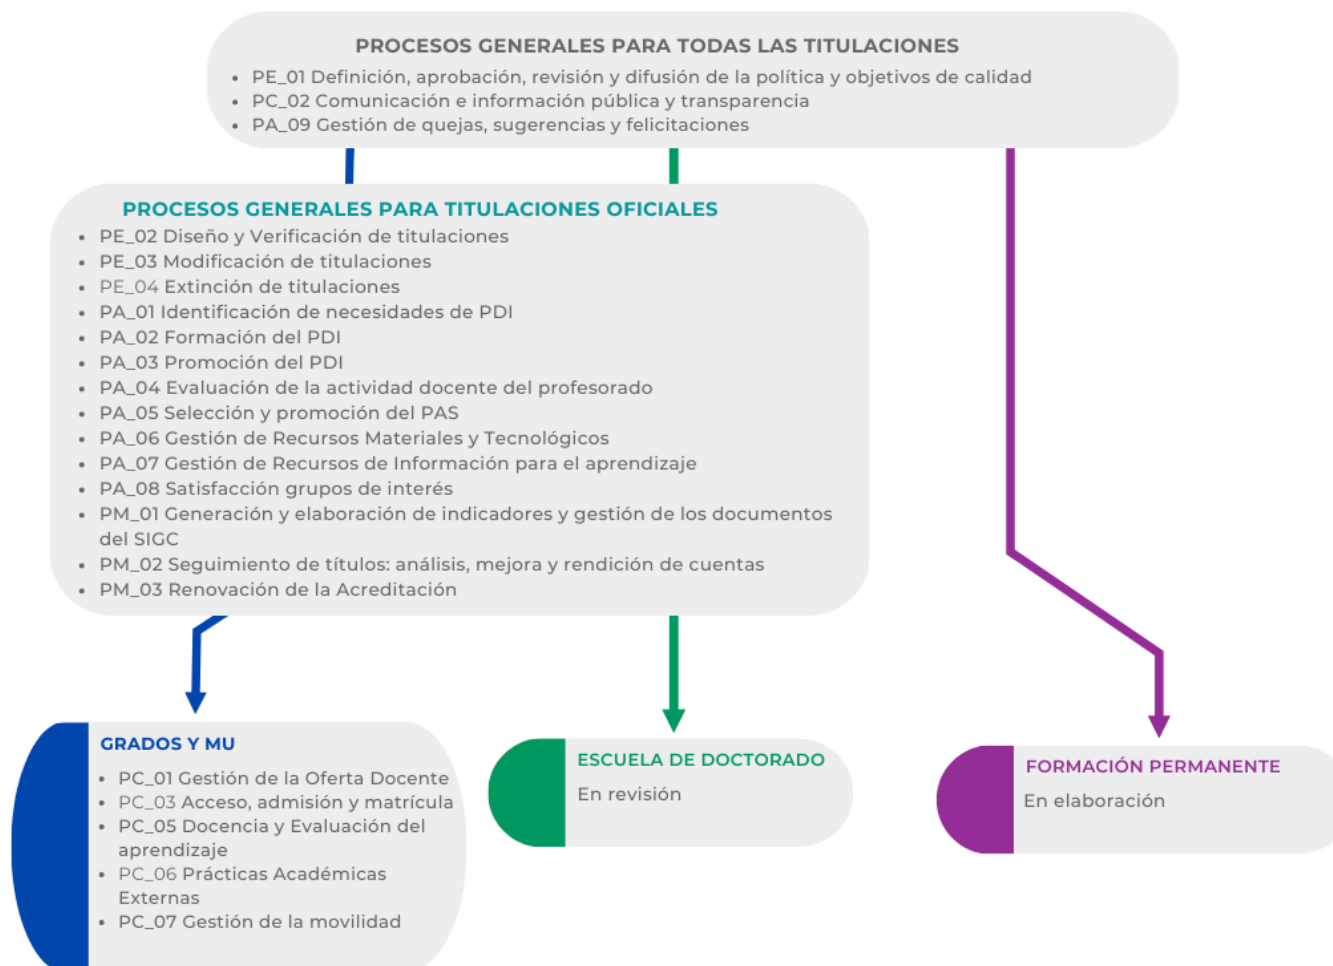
PROCESOS GENERALES PARA TODAS LAS TITULACIONES
- PE_01 Definición, aprobación, revisión y difusión de la política y objetivos de calidad
- PC_02 Comunicación e información pública y transparencia
- PA_09 Gestión de quejas, sugerencias y felicitaciones

PROCESOS GENERALES PARA TITULACIONES OFICIALES
- PE_02 Diseño y Verificación de titulaciones
- PE_03 Modificación de titulaciones
- PE_04 Extinción de titulaciones
- PA_01 Identificación de necesidades de PDI
- PA_02 Formación del PDI
- PA_03 Promoción del PDI
- PA_04 Evaluación de la actividad docente del profesorado
- PA_05 Selección y promoción del PAS
- PA_06 Gestión de Recursos Materiales y Tecnológicos
- PA_07 Gestión de Recursos de Información para el aprendizaje
- PA_08 Satisfacción grupos de interés
- PM_01 Generación y elaboración de indicadores y gestión de los documentos del SIGC
- PM_02 Seguimiento de títulos: análisis, mejora y rendición de cuentas
- PM_03 Renovación de la Acreditación

GRADOS Y MU
- PC_01 Gestión de la Oferta Docente
- PC_03 Acceso, admisión y matrícula
- PC_05 Docencia y Evaluación del aprendizaje
- PC_06 Prácticas Académicas Externas
- PC_07 Gestión de la movilidad

ESCUELA DE DOCTORADO
En revisión

FORMACIÓN PERMANENTE
En elaboración